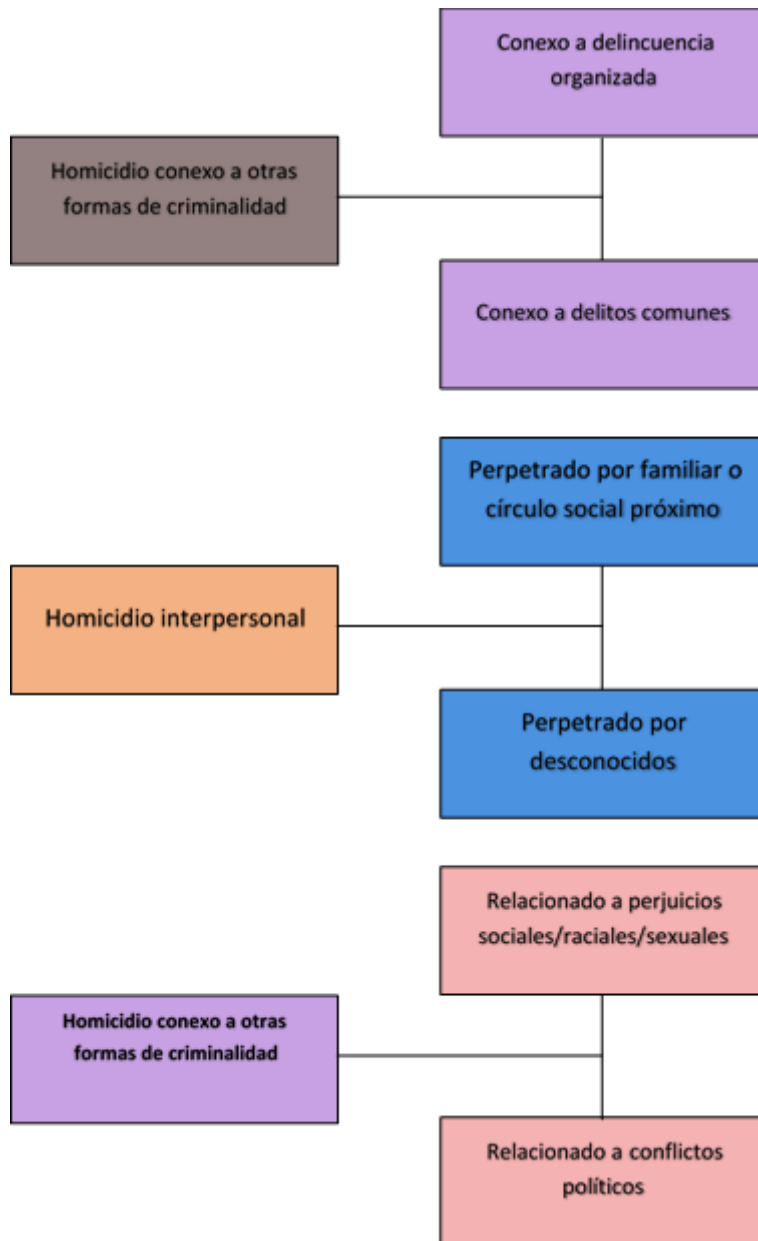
Conexo a delincuencia organizada

Homicidio conexo a otras formas de criminalidad

Conexo a delitos comunes

Perpetrado por familiar o círculo social próximo

Homicidio interpersonal

Perpetrado por desconocidos

Relacionado a perjuicios sociales/raciales/sexuales

Homicidio conexo a otras formas de criminalidad

Relacionado a conflictos políticos